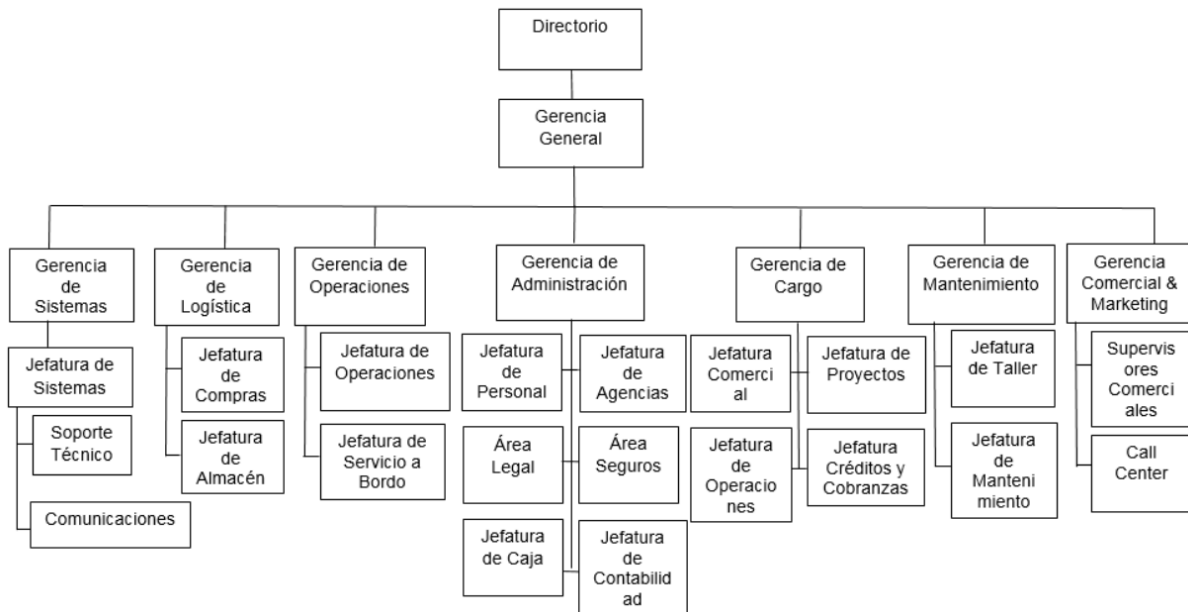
Directorio

Gerencia General

Gerencia de Sistemas

Jefatura de Sistemas

Soporte Técnico

Comunicaciones

Gerencia de Logística

Jefatura de Compras

Jefatura de Almacén

Gerencia de Operaciones

Jefatura de Operaciones

Jefatura de Servicio a Bordo

Gerencia de Administración

Jefatura de Personal

Jefatura de Agencias

Área Legal

Área Seguros

Jefatura de Caja

Jefatura de Contabilid ad

Gerencia de Cargo

Jefatura Comerci al

Jefatura de Proyectos

Jefatura de Operacio nes

Jefatura Créditos y Cobranzas

Gerencia de Mantenimiento

Jefatura de Taller

Jefatura de Manteni miento

Gerencia Comercial & Marketing

Supervis ores Comerci ales

Call Center